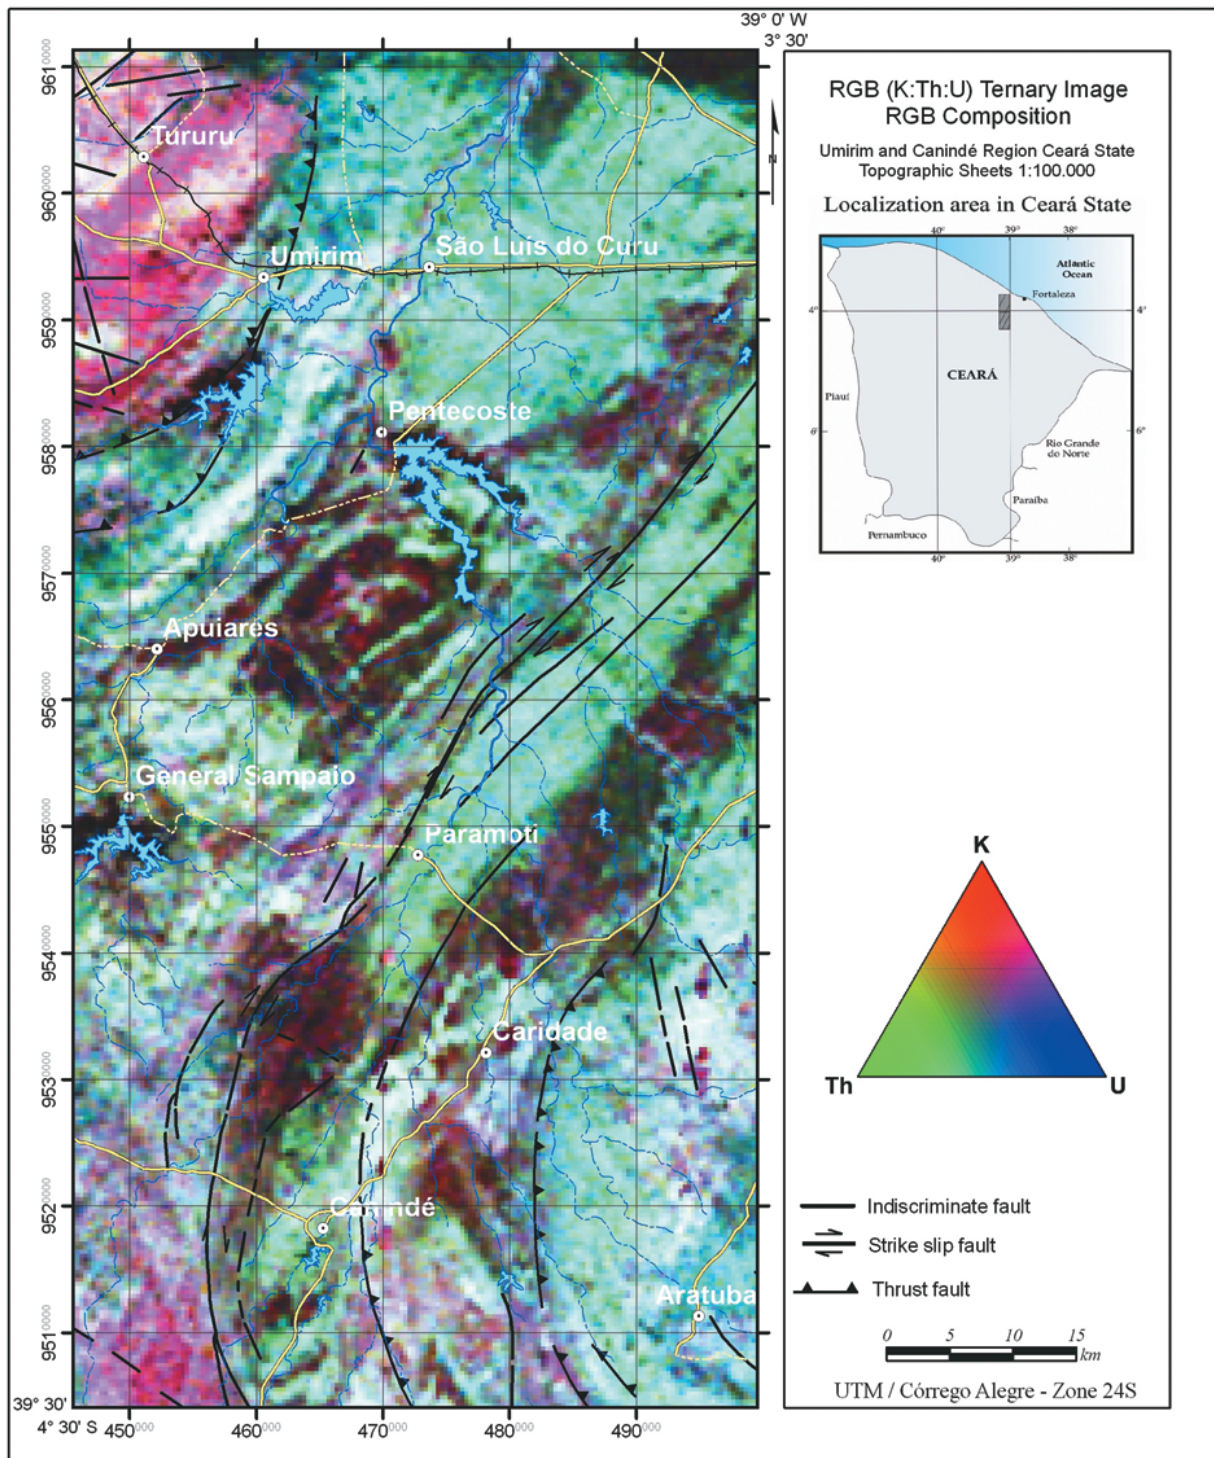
39° 0' W
3° 30'

9610000
9600000
9590000
9580000
9570000
9560000
9550000
9540000
9530000
9520000
9510000

Tururu
Umirim
São Luis do Curu
Pentecoste
Apuiares
General Sampaio
Paramoti
Caridade
Canindé
Aratuba

N

RGB (K:Th:U) Ternary Image
RGB Composition

Umirim and Canindé Region Ceará State
Topographic Sheets 1:100.000

Localization area in Ceará State

40° 39° 38°
Atlantic Ocean
Fortaleza
4° 4°
CEARÁ
Piauí
6° 6°
Rio Grande do Norte
Paraíba
Pernambuco
40° 39° 38°

K
Th
U

Indiscriminate fault
Strike slip fault
Thrust fault

0 5 10 15
km

UTM / Córrego Alegre - Zone 24S

39° 30'
4° 30' S
450000
460000
470000
480000
490000